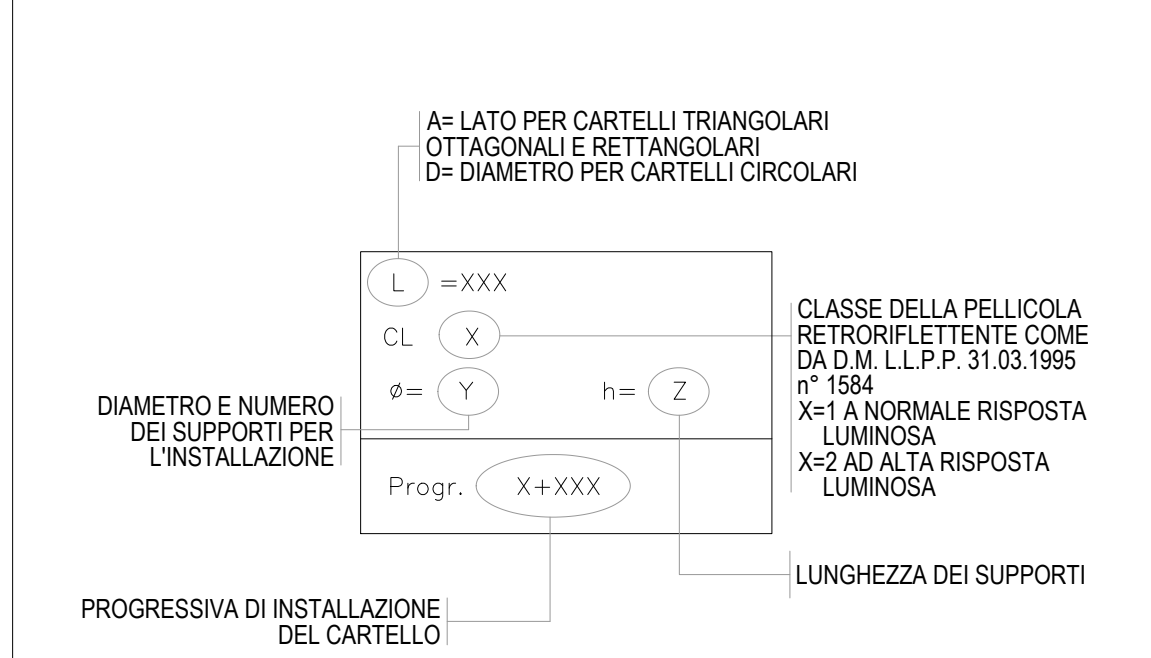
A= LATO PER CARTELLI TRIANGOLARI
OTTAGONALI E RETTANGOLARI
D= DIAMETRO PER CARTELLI CIRCOLARI

L =XXX

CL X

CLASSE DELLA PELLICOLA
RETRORIFLETTENTE COME
DA D.M. L.L.P.P. 31.03.1995
n° 1584
X=1 A NORMALE RISPOSTA
LUMINOSA
X=2 AD ALTA RISPOSTA
LUMINOSA

DIAMETRO E NUMERO
DEI SUPPORTI PER
L'INSTALLAZIONE

$\phi$= Y

h= Z

Progr. X+XXX

LUNGHEZZA DEI SUPPORTI

PROGRESSIVA DI INSTALLAZIONE
DEL CARTELLO